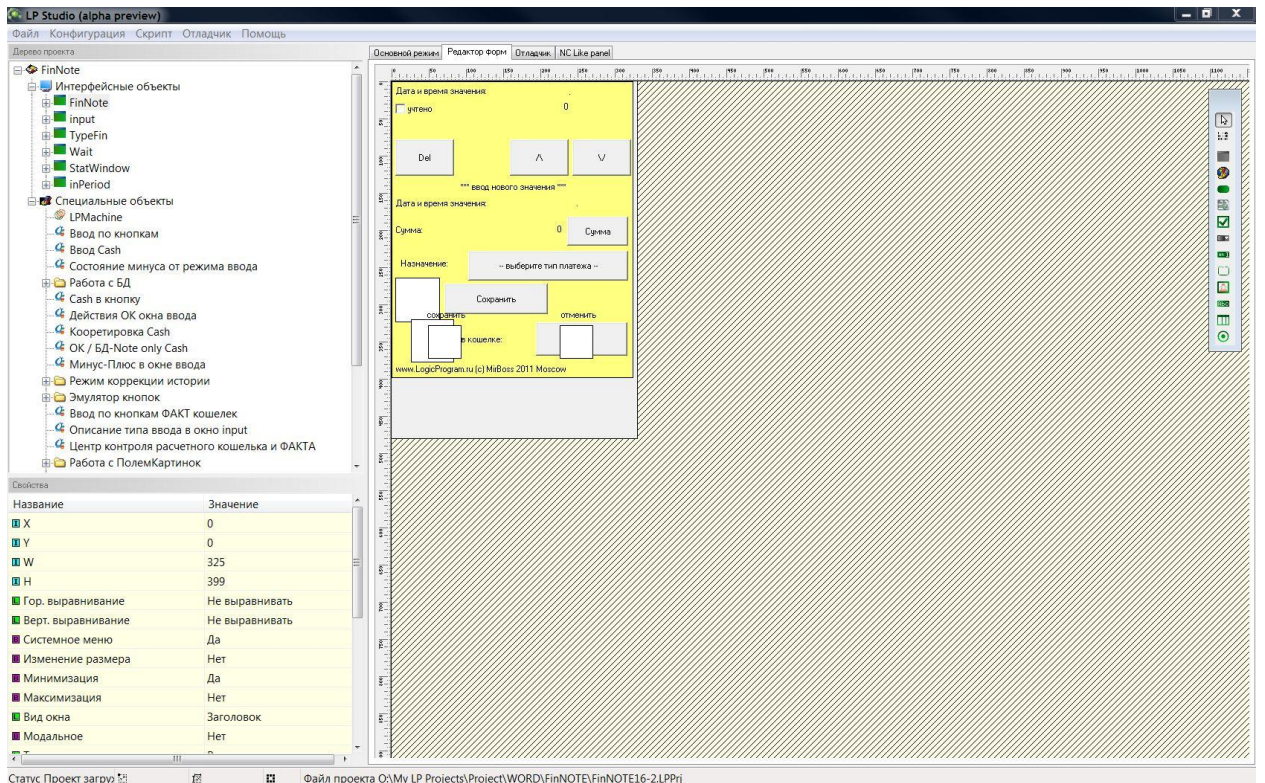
LP Studio (alpha preview)

Файл Конфигурация Скрипт Отладчик Помощь

Дерево проекта

FinNote
Интерфейсные объекты
FinNote
input
TypeFin
Wait
StatWindow
inPeriod
Специальные объекты
LPMachine
Ввод по кнопкам
Ввод Cash
Состояние минуса от режима ввода
Работа с БД
Cash в кнопку
Действия ОК окна ввода
Кооретировка Cash
OK / БД-Note only Cash
Минус-Плюс в окне ввода
Режим коррекции истории
Эмулятор кнопок
Ввод по кнопкам ФАКТ кошелек
Описание типа ввода в окно input
Центр контроля расчетного кошелька и ФАКТА
Работа с ПолемКартинок

Свойства

| Название | Значение |
|---|---|
| X | 0 |
| Y | 0 |
| W | 325 |
| H | 399 |
| Гор. выравнивание | Не выравнивать |
| Верт. выравнивание | Не выравнивать |
| Системное меню | Да |
| Изменение размера | Нет |
| Минимизация | Да |
| Максимизация | Нет |
| Вид окна | Заголовок |
| Модальное | Нет |

Основной режим | Редактор форм | Отладчик | NC Like panel

Дата и время значения:
учтено
0
Del
^
V
*** ввод нового значения ***
Дата и время значения:
Сумма:
0
Сумма
Назначение:
-- выберите тип платежа --
Сохранить
сохранить
отменить
в кошелке:
www.LogicProgram.ru (c) MiBoss 2011 Moscow

Статус Проект загру
Файл проекта O:\My LP Projects\Project\WORD\FinNOTE\FinNOTE16-2.LPPrj